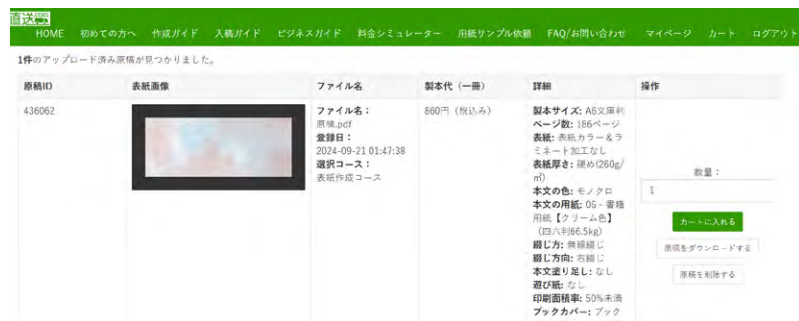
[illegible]

HOME　初めての方へ　作成ガイド　入稿ガイド　ビジネスガイド　料金シミュレーター　用紙サンプル依頼　FAQ/お問い合わせ　マイページ　カート　ログアウト

1件のアップロード済み原稿が見つかりました。

| 原稿ID | 表紙画像 | ファイル名 | 製本代（一冊） | 詳細 | 操作 |
|---|---|---|---|---|---|
| 436062 | | ファイル名：原稿.pdf 登録日：2024-09-21 01:47:38 選択コース：表紙作成コース | 860円（税込み） | 製本サイズ: A6文庫判 ページ数: 186ページ 表紙: 表紙カラー&ラミネート加工なし 表紙厚さ: 硬め(260g/㎡) 本文の色: モノクロ 本文の用紙: 05 - 書籍用紙【クリーム色】（四六判66.5kg） 綴じ方: 無線綴じ 綴じ方向: 右綴じ 本文塗り足し: なし 遊び紙: なし 印刷面積率: 50%未満 ブックカバー: ブック | 数量： 1 カートに入れる 原稿をダウンロードする 原稿を削除する |